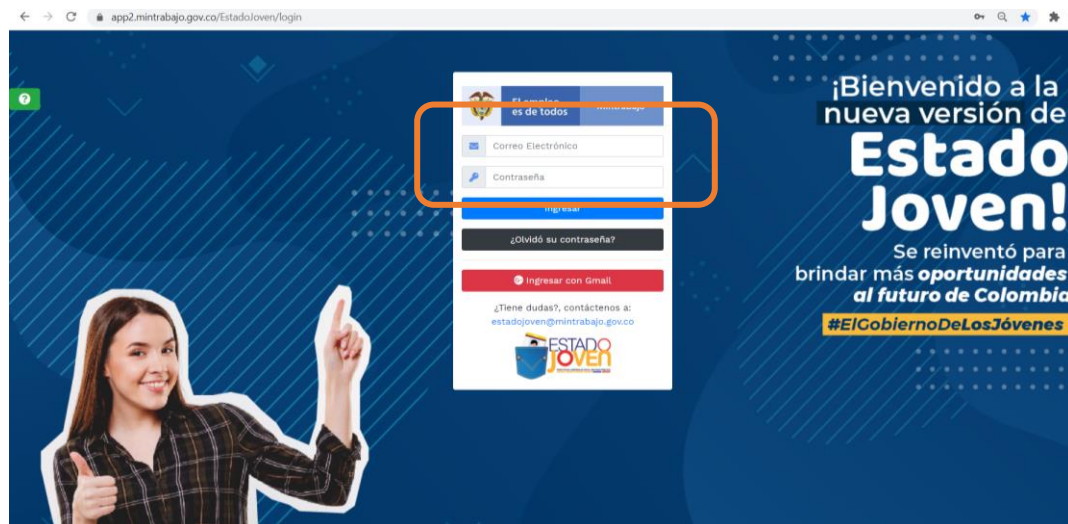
app2.mintrabajo.gov.co/EstadoJoven/login

?

El empleo es de todos

Mintrabajo

Correo Electrónico

Contraseña

Ingresar

¿Olvidó su contraseña?

Ingresar con Gmail

¿Tiene dudas?, contáctenos a: estadojoven@mintrabajo.gov.co

ESTADO JOVEN

¡Bienvenido a la nueva versión de Estado Joven!

Se reinventó para brindar más oportunidades al futuro de Colombia

#ElGobiernoDeLosJóvenes